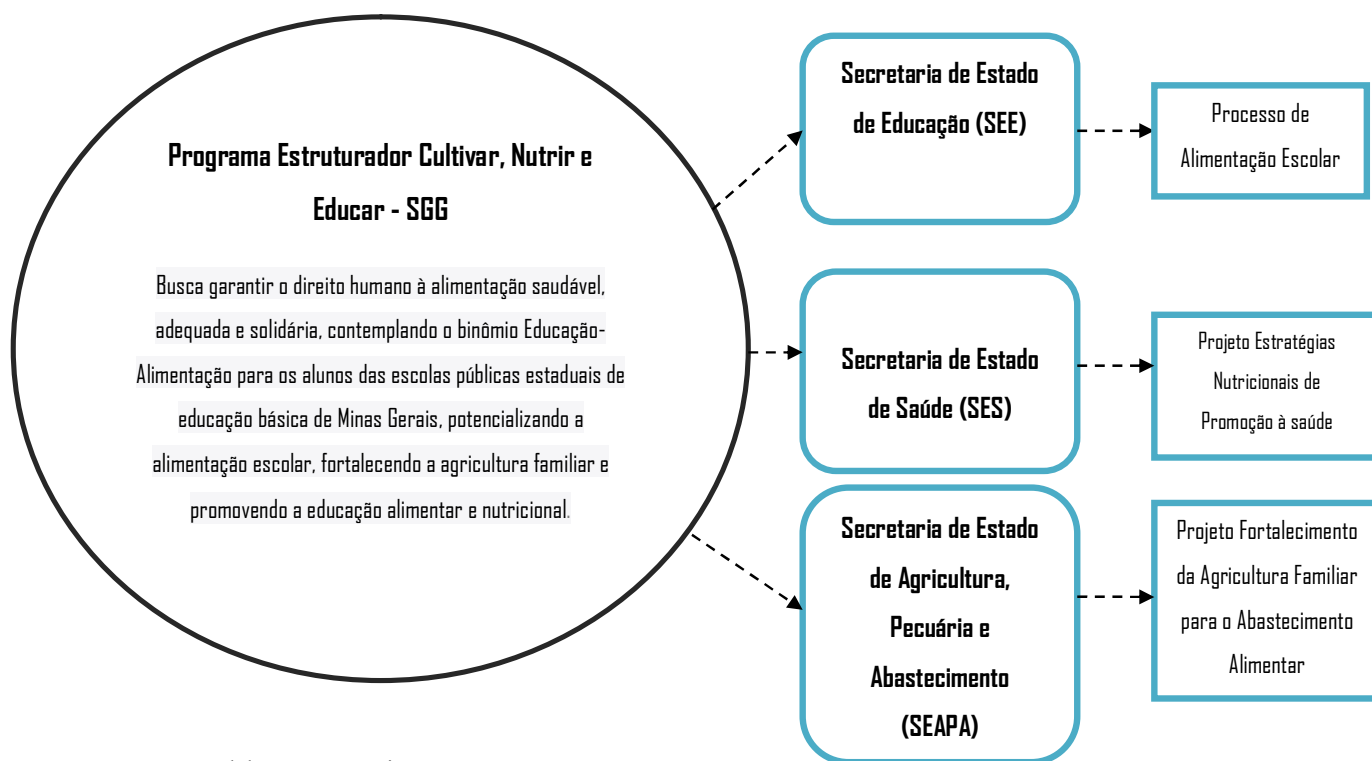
Programa Estruturador Cultivar, Nutrir e Educar - SGG

Busca garantir o direito humano à alimentação saudável, adequada e solidária, contemplando o binômio Educação-Alimentação para os alunos das escolas públicas estaduais de educação básica de Minas Gerais, potencializando a alimentação escolar, fortalecendo a agricultura familiar e promovendo a educação alimentar e nutricional.

Secretaria de Estado de Educação (SEE)

Processo de Alimentação Escolar

Secretaria de Estado de Saúde (SES)

Projeto Estratégias Nutricionais de Promoção à saúde

Secretaria de Estado de Agricultura, Pecuária e Abastecimento (SEAPA)

Projeto Fortalecimento da Agricultura Familiar para o Abastecimento Alimentar